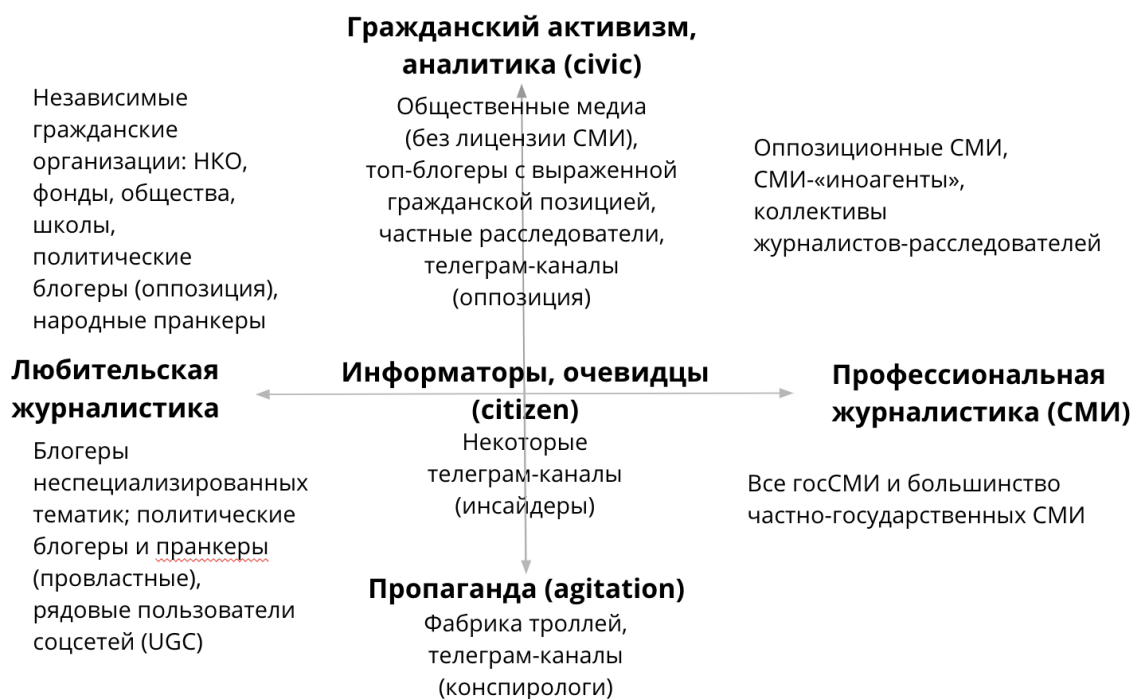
Гражданский активизм, аналитика (civic)

Общественные медиа (без лицензии СМИ), топ-блогеры с выраженной гражданской позицией, частные расследователи, телеграм-каналы (оппозиция)

Независимые гражданские организации: НКО, фонды, общества, школы, политические блогеры (оппозиция), народные пранкеры

Оппозиционные СМИ, СМИ-«иноагенты», коллективы журналистов-расследователей

Любительская журналистика

Информаторы, очевидцы (citizen)

Некоторые телеграм-каналы (инсайдеры)

Профессиональная журналистика (СМИ)

Блогеры неспециализированных тематик; политические блогеры и пранкеры (провластные), рядовые пользователи соцсетей (UGC)

Все госСМИ и большинство частно-государственных СМИ

Пропаганда (agitation)

Фабрика троллей, телеграм-каналы (конспирологи)